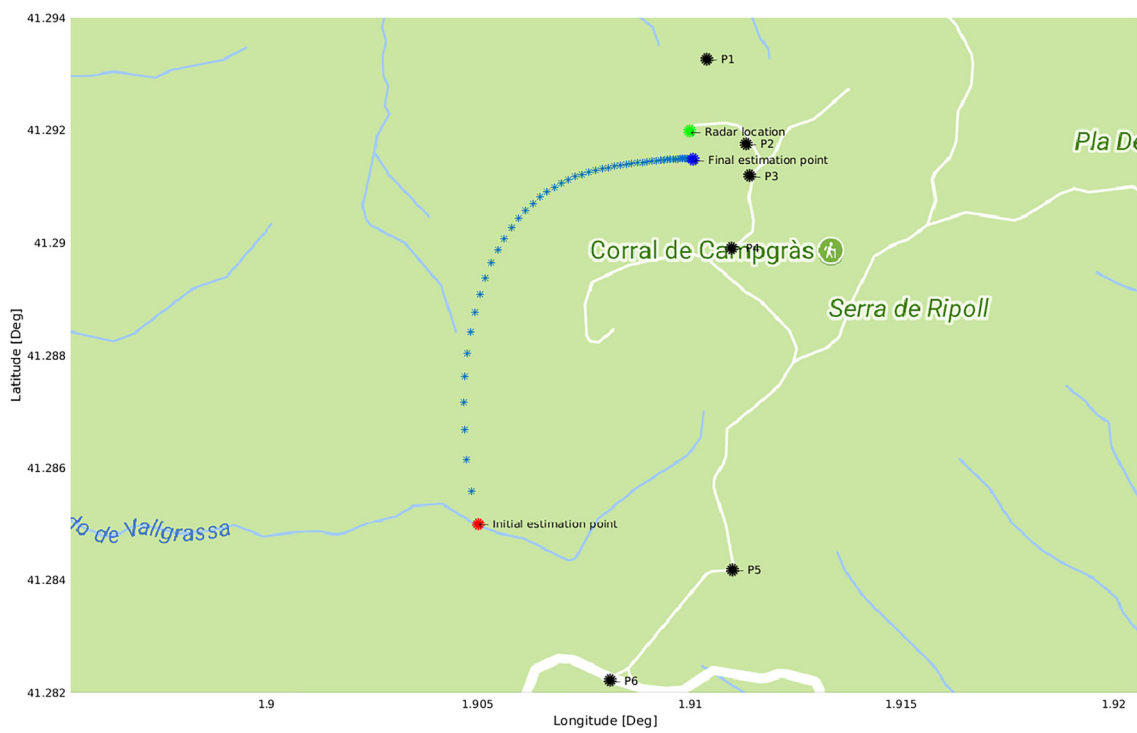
41.294
41.292
41.29
41.288
41.286
41.284
41.282

Latitude [Deg]

P1
Radar location
P2
Final estimation point
P3
P4
Corral de Campgràs
Pla De
Serra de Ripoll
do de Vallgrassa
Initial estimation point
P5
P6

1.9
1.905
1.91
1.915
1.92

Longitude [Deg]